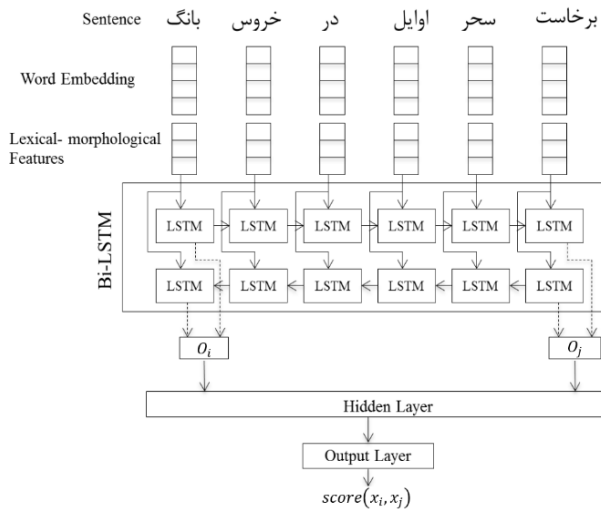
Sentence بانگ خروس در اوایل سحر برخاست

Word Embedding

Lexical- morphological Features

Bi-LSTM

LSTM LSTM LSTM LSTM LSTM LSTM

LSTM LSTM LSTM LSTM LSTM LSTM

$O_i$

$O_j$

Hidden Layer

Output Layer

$score(x_i, x_j)$